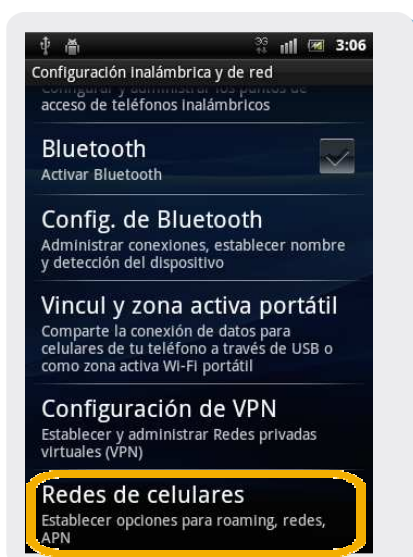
3G 3:06
Configuración inalámbrica y de red
Configurar y administrar los puntos de acceso de teléfonos inalámbricos

Bluetooth
Activar Bluetooth

Config. de Bluetooth
Administrar conexiones, establecer nombre y detección del dispositivo

Vincul y zona activa portátil
Comparte la conexión de datos para celulares de tu teléfono a través de USB o como zona activa Wi-Fi portátil

Configuración de VPN
Establecer y administrar Redes privadas virtuales (VPN)

Redes de celulares
Establecer opciones para roaming, redes, APN